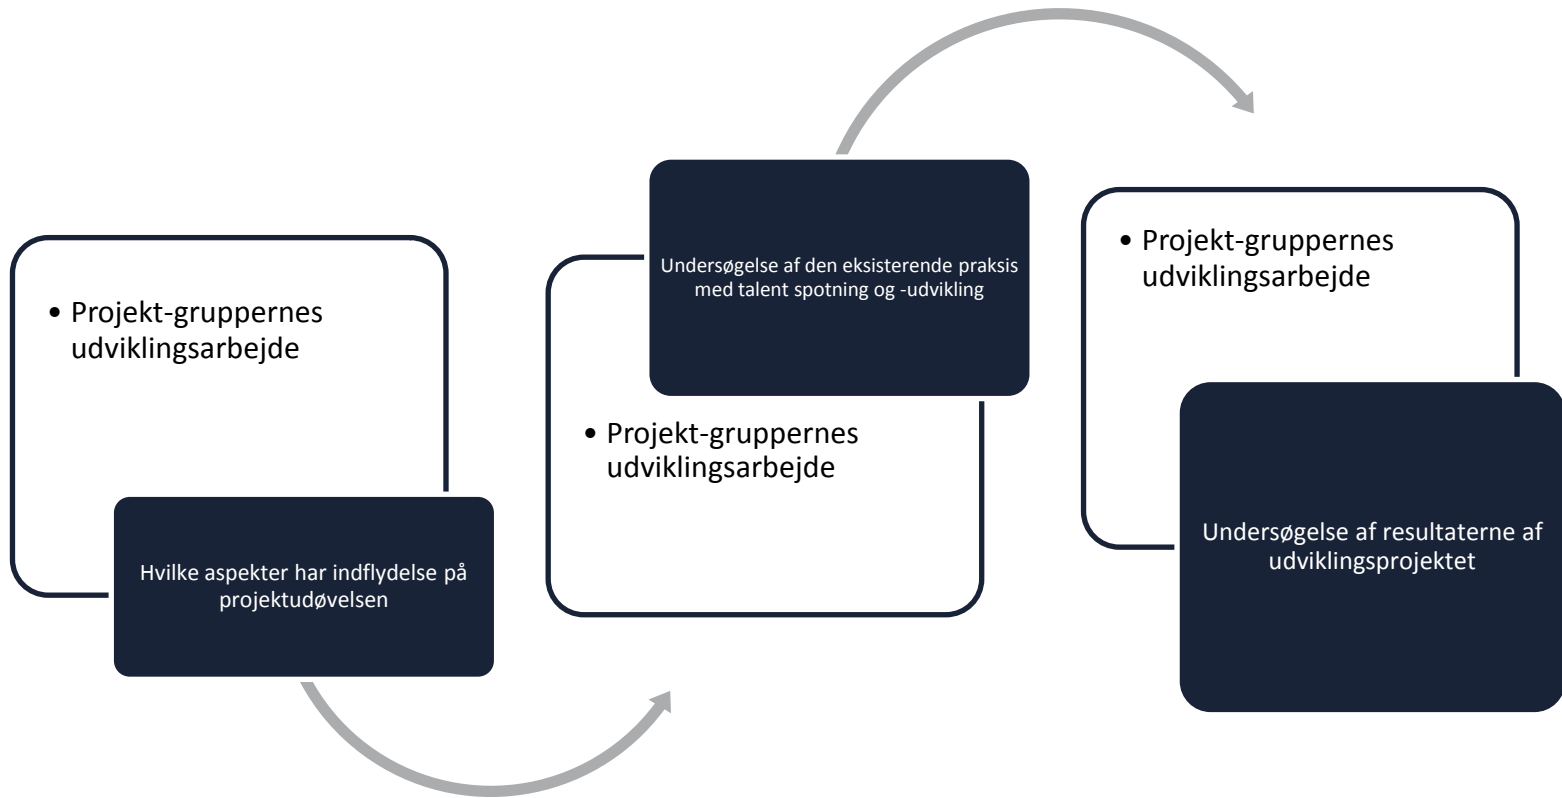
• Projekt-gruppernes udviklingsarbejde

Hvilke aspekter har indflydelse på projektudøvelsen

Undersøgelse af den eksisterende praksis med talent spotning og -udvikling

• Projekt-gruppernes udviklingsarbejde

• Projekt-gruppernes udviklingsarbejde

Undersøgelse af resultaterne af udviklingsprojektet